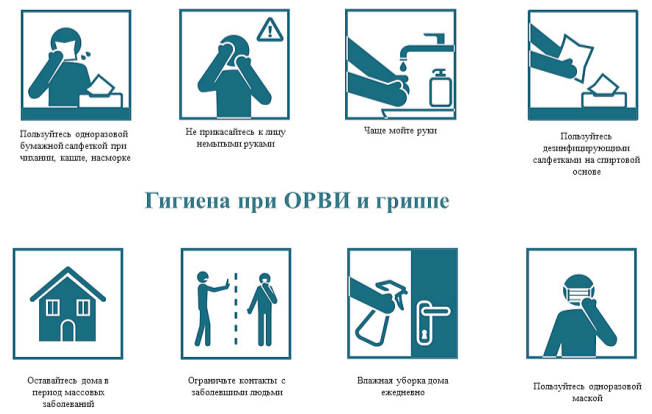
Пользуйтесь одноразовой бумажной салфеткой при чихании, кашле, насморке

Не прикасайтесь к лицу немытыми руками

Чаще мойте руки

Пользуйтесь дезинфицирующими салфетками на спиртовой основе

Гигиена при ОРВИ и гриппе

Оставайтесь дома в период массовых заболеваний

Ограничьте контакты с заболевшими людьми

Влажная уборка дома ежедневно

Пользуйтесь одноразовой маской